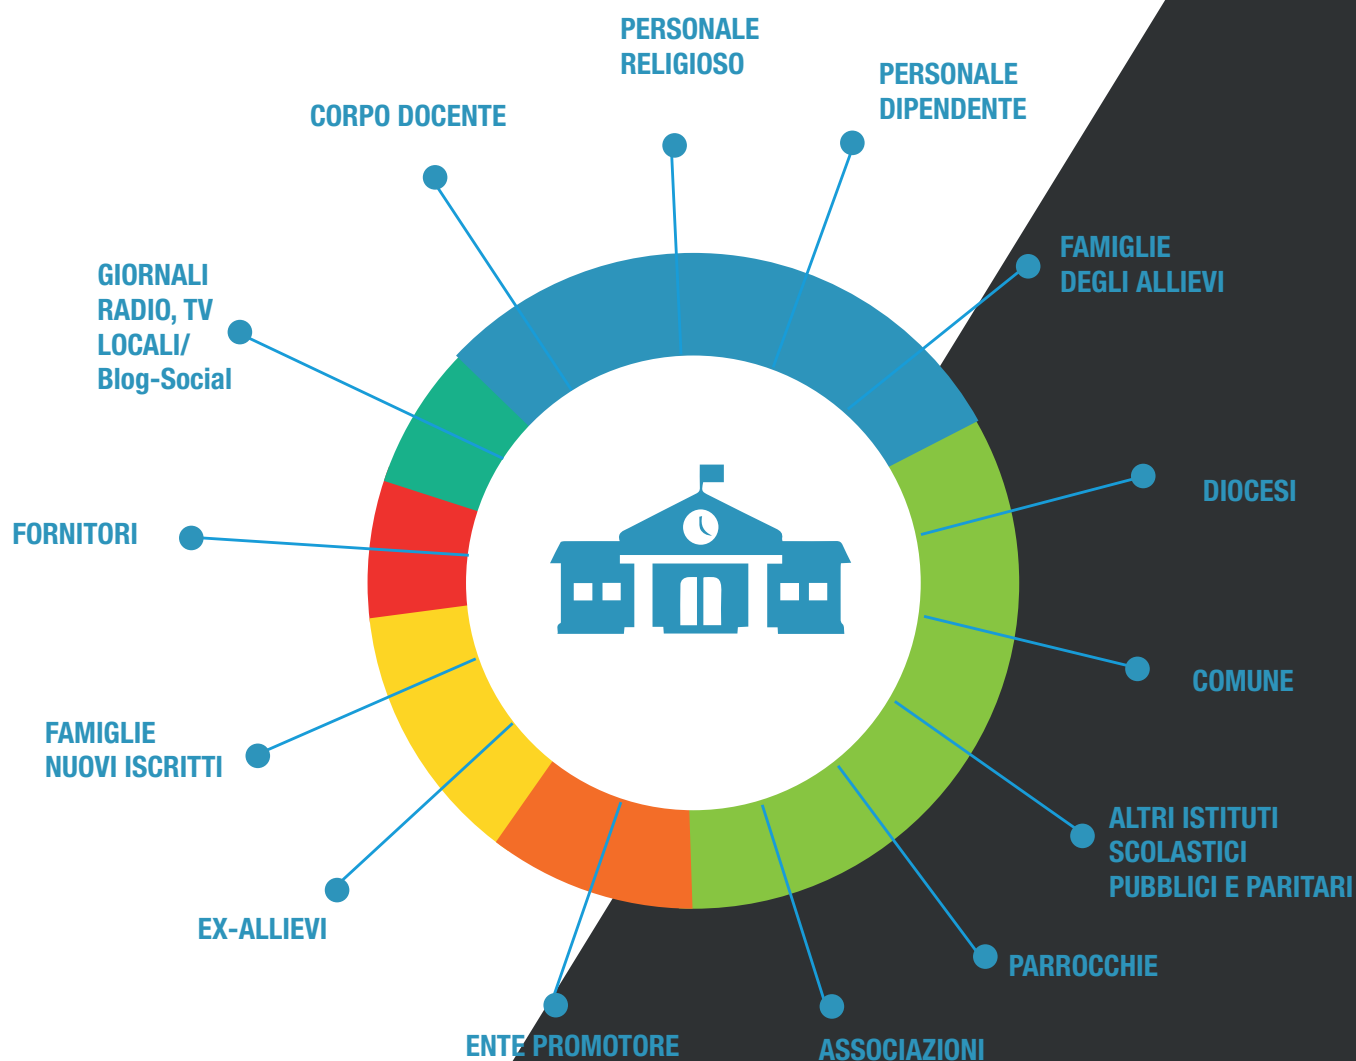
PERSONALE RELIGIOSO

PERSONALE DIPENDENTE

CORPO DOCENTE

FAMIGLIE DEGLI ALLIEVI

GIORNALI RADIO, TV LOCALI/ Blog-Social

DIOCESI

FORNITORI

COMUNE

FAMIGLIE NUOVI ISCRITTI

ALTRI ISTITUTI SCOLASTICI PUBBLICI E PARITARI

EX-ALLIEVI

PARROCCHIE

ENTE PROMOTORE

ASSOCIAZIONI